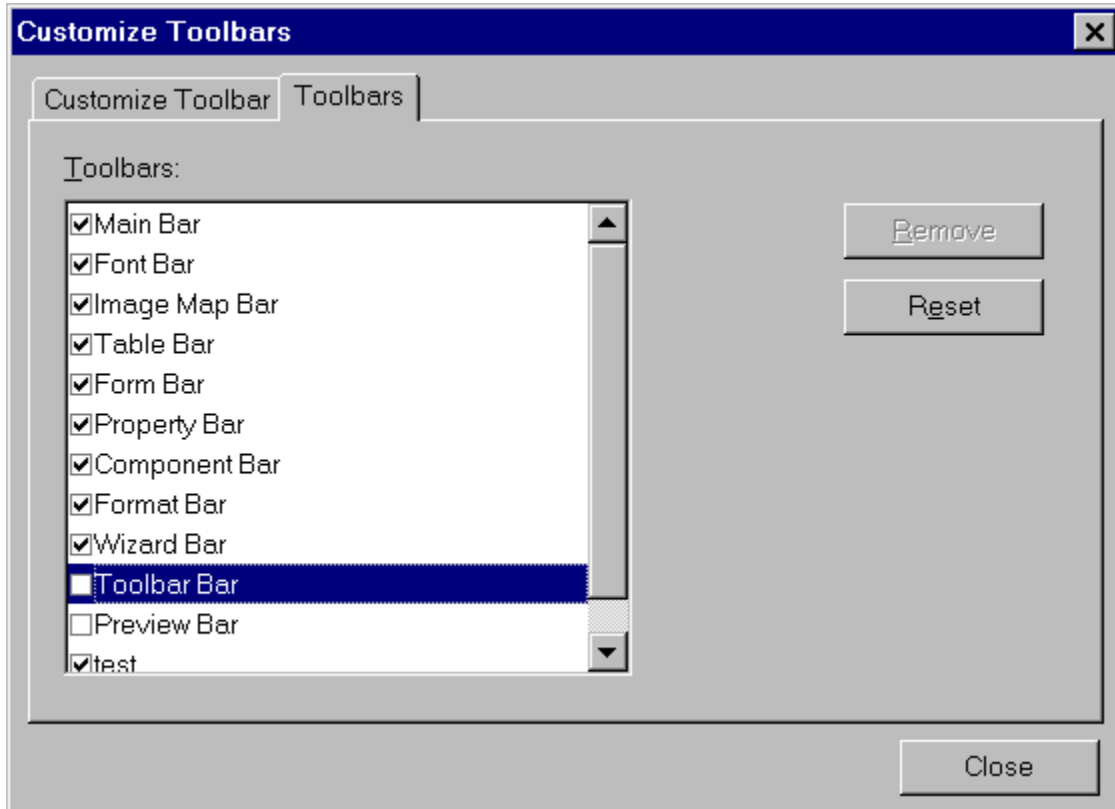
Customize Toolbars

Customize Toolbar
Toolbars

Toolbars:

☑Main Bar
☑Font Bar
☑Image Map Bar
☑Table Bar
☑Form Bar
☑Property Bar
☑Component Bar
☑Format Bar
☑Wizard Bar
☐Toolbar Bar
☐Preview Bar
☑test

Remove
Reset

Close